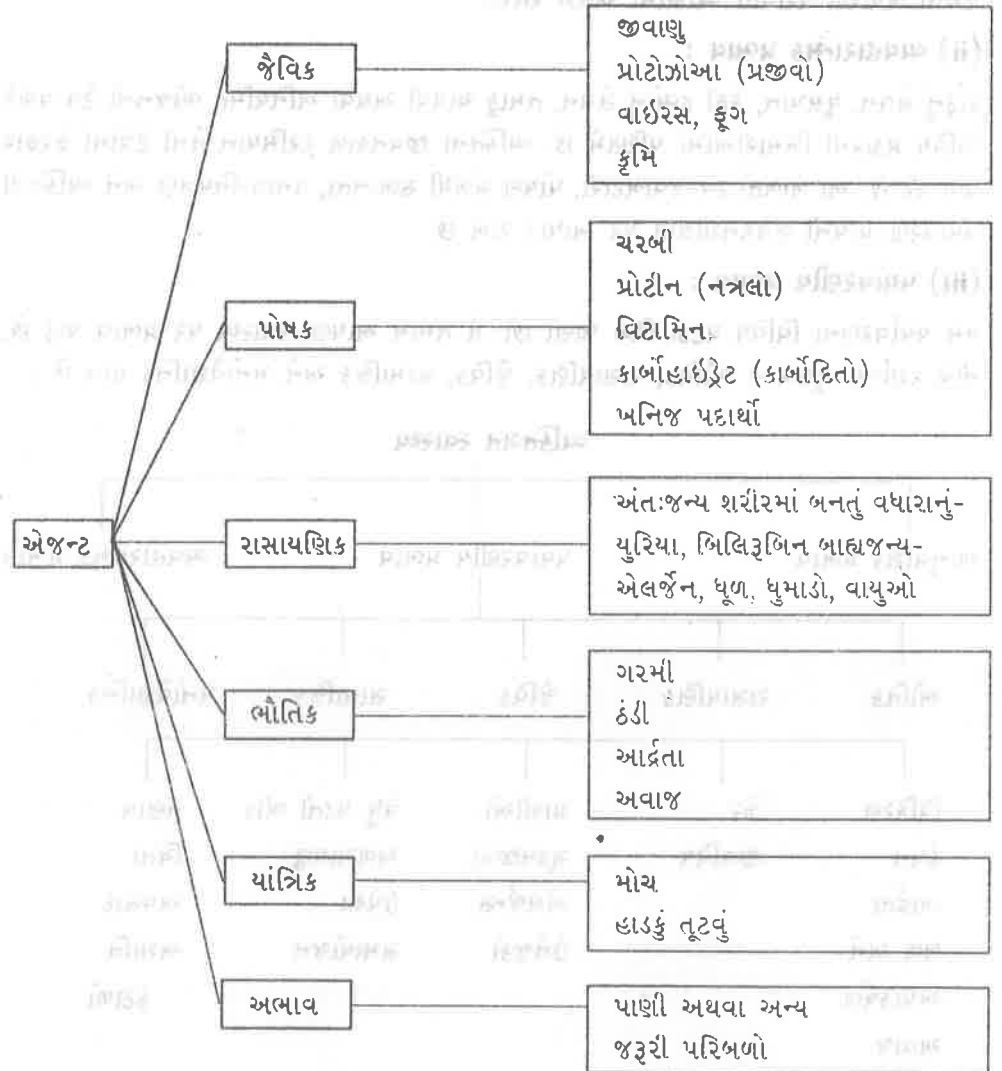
એજન્ટ

જૈવિક

જીવાણુ
પ્રોટોઝોઆ (પ્રજીવો)
વાઇરસ, ફૂગ
કૃમિ

પોષક

ચરબી
પ્રોટીન (નત્રલો)
વિટામિન
કાર્બોહાઈડ્રેટ (કાર્બોદિતો)
ખનિજ પદાર્થો

રાસાયણિક

અંતઃજન્ય શરીરમાં બનતું વધારાનું-યુરિયા, બિલિરૂબિન બાહ્યજન્ય-એલર્જેન, ધૂળ, ધુમાડો, વાયુઓ

ભૌતિક

ગરમી
ઠંડી
આર્દ્રતા
અવાજ

યાંત્રિક

મોચ
હાડકું તૂટવું

અભાવ

પાણી અથવા અન્ય
જરૂરી પરિબળો